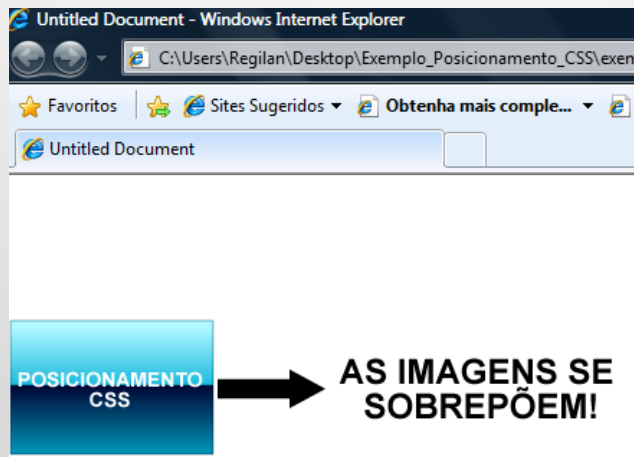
Untitled Document - Windows Internet Explorer

C:\Users\Regilan\Desktop\Exemplo_Posicionamento_CSS\exem

Favoritos

Sites Sugeridos

Obtenha mais comple...

Untitled Document

POSICIONAMENTO CSS

AS IMAGENS SE SOBREPÕEM!